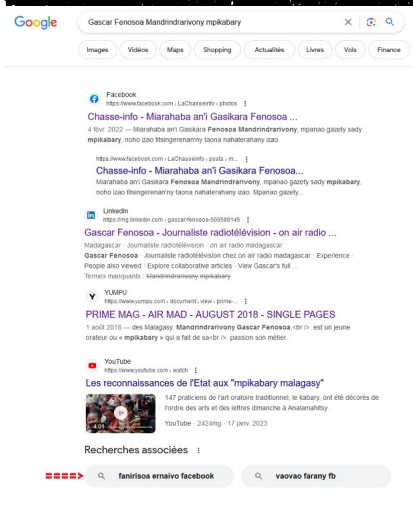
Google

Gascar Fenosoa Mandrindrarivony mpikabary

Images Vidéos Maps Shopping Actualités Livres Vols Finance

Facebook
https://www.facebook.com › LaChasseinfo › photos

Chasse-info - Miarahaba an'i Gasikara Fenosoa ...

4 févr. 2022 — Miarahaba an'i Gasikara Fenosoa Mandrindrarivony, mpanao gazety sady mpikabary, noho izao fitsingerenan'ny taona nahaterahany izao.

https://www.facebook.com › LaChasseinfo › posts › m...

Chasse-info - Miarahaba an'i Gasikara Fenosoa...

Miarahaba an'i Gasikara Fenosoa Mandrindrarivony, mpanao gazety sady mpikabary, noho izao fitsingerenan'ny taona nahaterahany izao. Mpanao gazety...

LinkedIn
https://mg.linkedin.com › gascar-fenosoa-500588145

Gascar Fenosoa - Journaliste radiotélévision - on air radio ...

Madagascar · Journaliste radiotélévision · on air radio madagascar
Gascar Fenosoa · Journaliste radiotélévision chez on air radio madagascar · Experience · People also viewed · Explore collaborative articles · View Gascar's full ...
Termes manquants : Mandrindrarivony mpikabary

YUMPU
https://www.yumpu.com › document › view › prime-...

PRIME MAG - AIR MAD - AUGUST 2018 - SINGLE PAGES

1 août 2018 — des Malagasy. Mandrindrarivony Gascar Fenosoa,<br />. est un jeune orateur ou « mpikabary » qui a fait de sa<br />. passion son métier.

YouTube
https://www.youtube.com › watch

Les reconnaissances de l'Etat aux "mpikabary malagasy"

147 praticiens de l'art oratoire traditionnel, le kabary, ont été décorés de l'ordre des arts et des lettres dimanche à Analamahitsy.

4:01

YouTube · 2424mg · 17 janv. 2023

Recherches associées

fanirisoa ernaivo facebook

vaovao farany fb